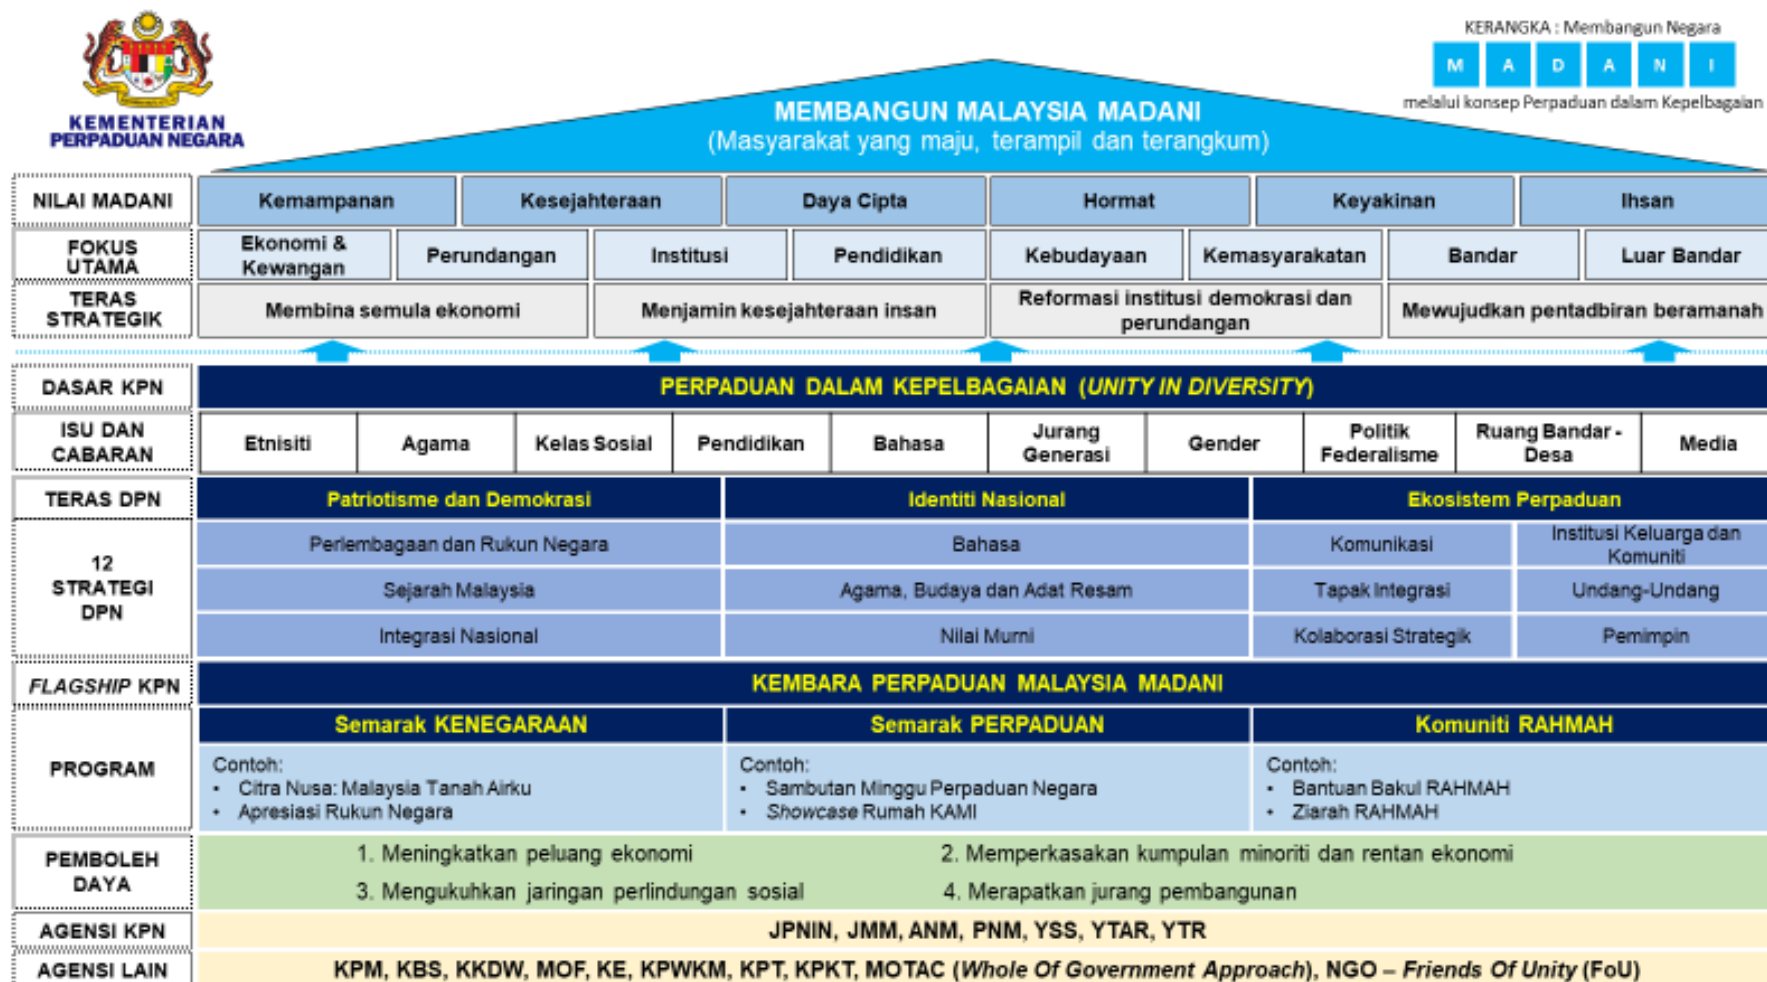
KEMENTERIAN PERPADUAN NEGARA

KERANGKA : Membangun Negara
M A D A N I
melalui konsep Perpaduan dalam Kepelbagaian

MEMBANGUN MALAYSIA MADANI
(Masyarakat yang maju, terampil dan terangkum)

| NILAI MADANI | Kemampanan | Kesejahteraan | Daya Cipta | Hormat | Keyakinan | Ihsan |
|---|---|---|---|---|---|---|

| FOKUS UTAMA | Ekonomi & Kewangan | Perundangan | Institusi | Pendidikan | Kebudayaan | Kemasyarakatan | Bandar | Luar Bandar |
|---|---|---|---|---|---|---|---|---|

| TERAS STRATEGIK | Membina semula ekonomi | Menjamin kesejahteraan insan | Reformasi institusi demokrasi dan perundangan | Mewujudkan pentadbiran beramanah |
|---|---|---|---|---|

DASAR KPN
PERPADUAN DALAM KEPELBAGAIAN (UNITY IN DIVERSITY)

| ISU DAN CABARAN | Etnisiti | Agama | Kelas Sosial | Pendidikan | Bahasa | Jurang Generasi | Gender | Politik Federalisme | Ruang Bandar - Desa | Media |
|---|---|---|---|---|---|---|---|---|---|---|

| TERAS DPN | Patriotisme dan Demokrasi | Identiti Nasional | Ekosistem Perpaduan | |
|---|---|---|---|---|
| 12 STRATEGI DPN | Perlembagaan dan Rukun Negara | Bahasa | Komunikasi | Institusi Keluarga dan Komuniti |
| | Sejarah Malaysia | Agama, Budaya dan Adat Resam | Tapak Integrasi | Undang-Undang |
| | Integrasi Nasional | Nilai Murni | Kolaborasi Strategik | Pemimpin |

FLAGSHIP KPN
KEMBARA PERPADUAN MALAYSIA MADANI

PROGRAM
Semarak KENEGARAAN
Contoh:
• Citra Nusa: Malaysia Tanah Airku
• Apresiasi Rukun Negara

Semarak PERPADUAN
Contoh:
• Sambutan Minggu Perpaduan Negara
• Showcase Rumah KAMI

Komuniti RAHMAH
Contoh:
• Bantuan Bakul RAHMAH
• Ziarah RAHMAH

PEMBOLEH DAYA
1. Meningkatkan peluang ekonomi
2. Memperkasakan kumpulan minoriti dan rentan ekonomi
3. Mengukuhkan jaringan perlindungan sosial
4. Merapatkan jurang pembangunan

AGENSI KPN
JPNIN, JMM, ANM, PNM, YSS, YTAR, YTR

AGENSI LAIN
KPM, KBS, KKDW, MOF, KE, KPWKM, KPT, KPKT, MOTAC (Whole Of Government Approach), NGO – Friends Of Unity (FoU)